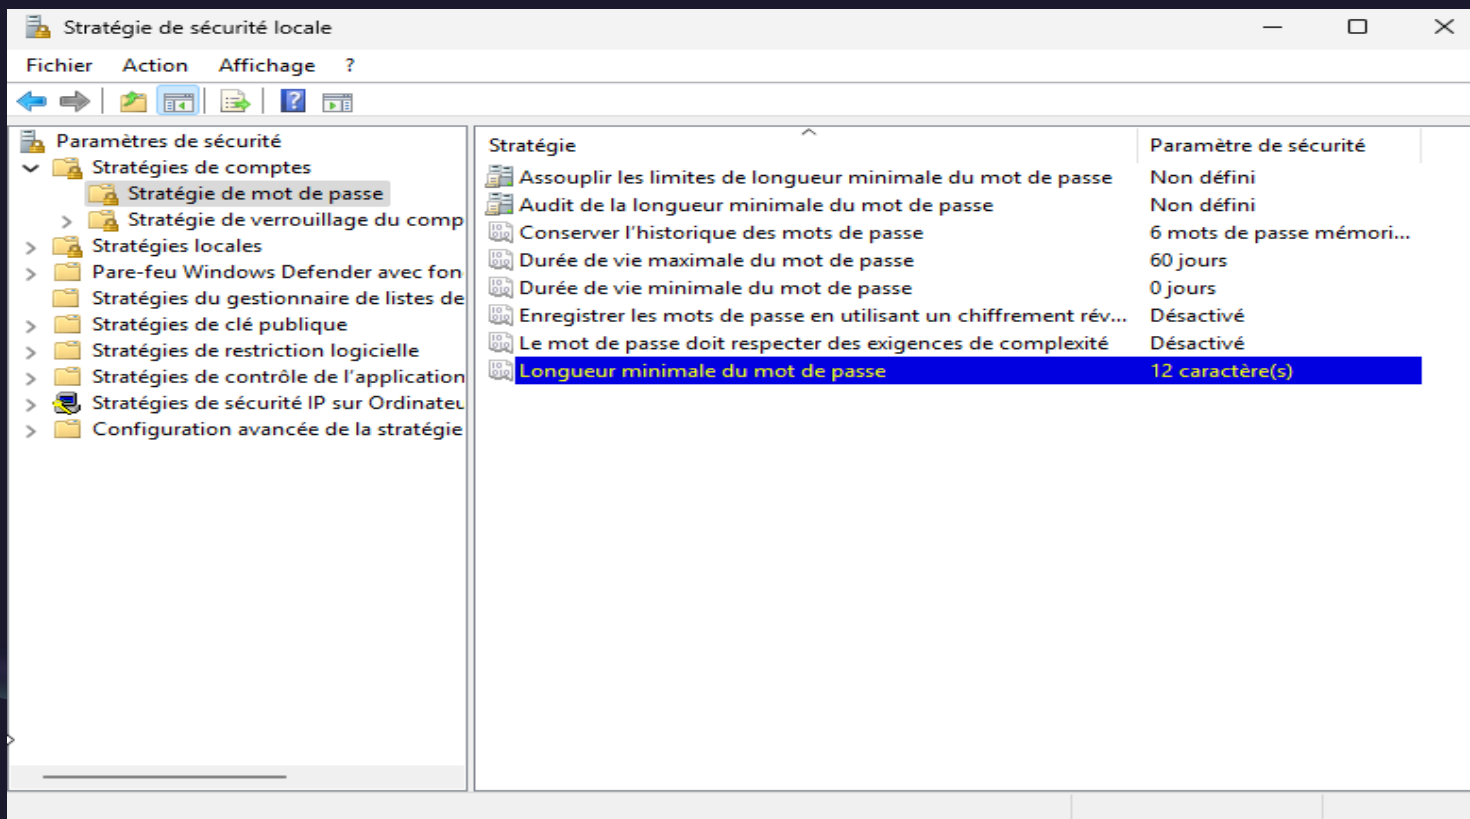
Stratégie de sécurité locale

Fichier Action Affichage ?

Paramètres de sécurité
Stratégies de comptes
Stratégie de mot de passe
Stratégie de verrouillage du comp
Stratégies locales
Pare-feu Windows Defender avec fon
Stratégies du gestionnaire de listes de
Stratégies de clé publique
Stratégies de restriction logicielle
Stratégies de contrôle de l'application
Stratégies de sécurité IP sur Ordinateu
Configuration avancée de la stratégie

| Stratégie | Paramètre de sécurité |
|---|---|
| Assouplir les limites de longueur minimale du mot de passe | Non défini |
| Audit de la longueur minimale du mot de passe | Non défini |
| Conserver l'historique des mots de passe | 6 mots de passe mémori... |
| Durée de vie maximale du mot de passe | 60 jours |
| Durée de vie minimale du mot de passe | 0 jours |
| Enregistrer les mots de passe en utilisant un chiffrement rév... | Désactivé |
| Le mot de passe doit respecter des exigences de complexité | Désactivé |
| Longueur minimale du mot de passe | 12 caractère(s) |